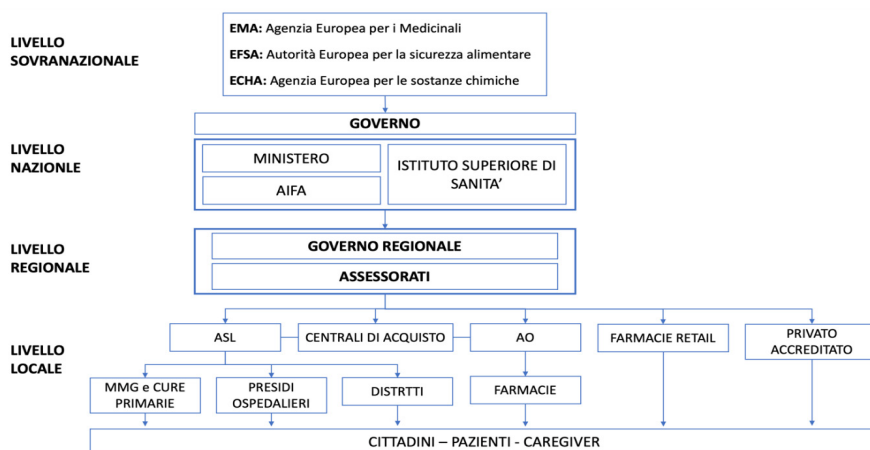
LIVELLO SOVRANAZIONALE

EMA: Agenzia Europea per i Medicinali

EFSA: Autorità Europea per la sicurezza alimentare

ECHA: Agenzia Europea per le sostanze chimiche

LIVELLO NAZIONLE

GOVERNO

MINISTERO

AIFA

ISTITUTO SUPERIORE DI SANITA'

LIVELLO REGIONALE

GOVERNO REGIONALE

ASSESSORATI

LIVELLO LOCALE

ASL

CENTRALI DI ACQUISTO

AO

FARMACIE RETAIL

PRIVATO ACCREDITATO

MMG e CURE PRIMARIE

PRESIDI OSPEDALIERI

DISTRTTI

FARMACIE

CITTADINI – PAZIENTI - CAREGIVER